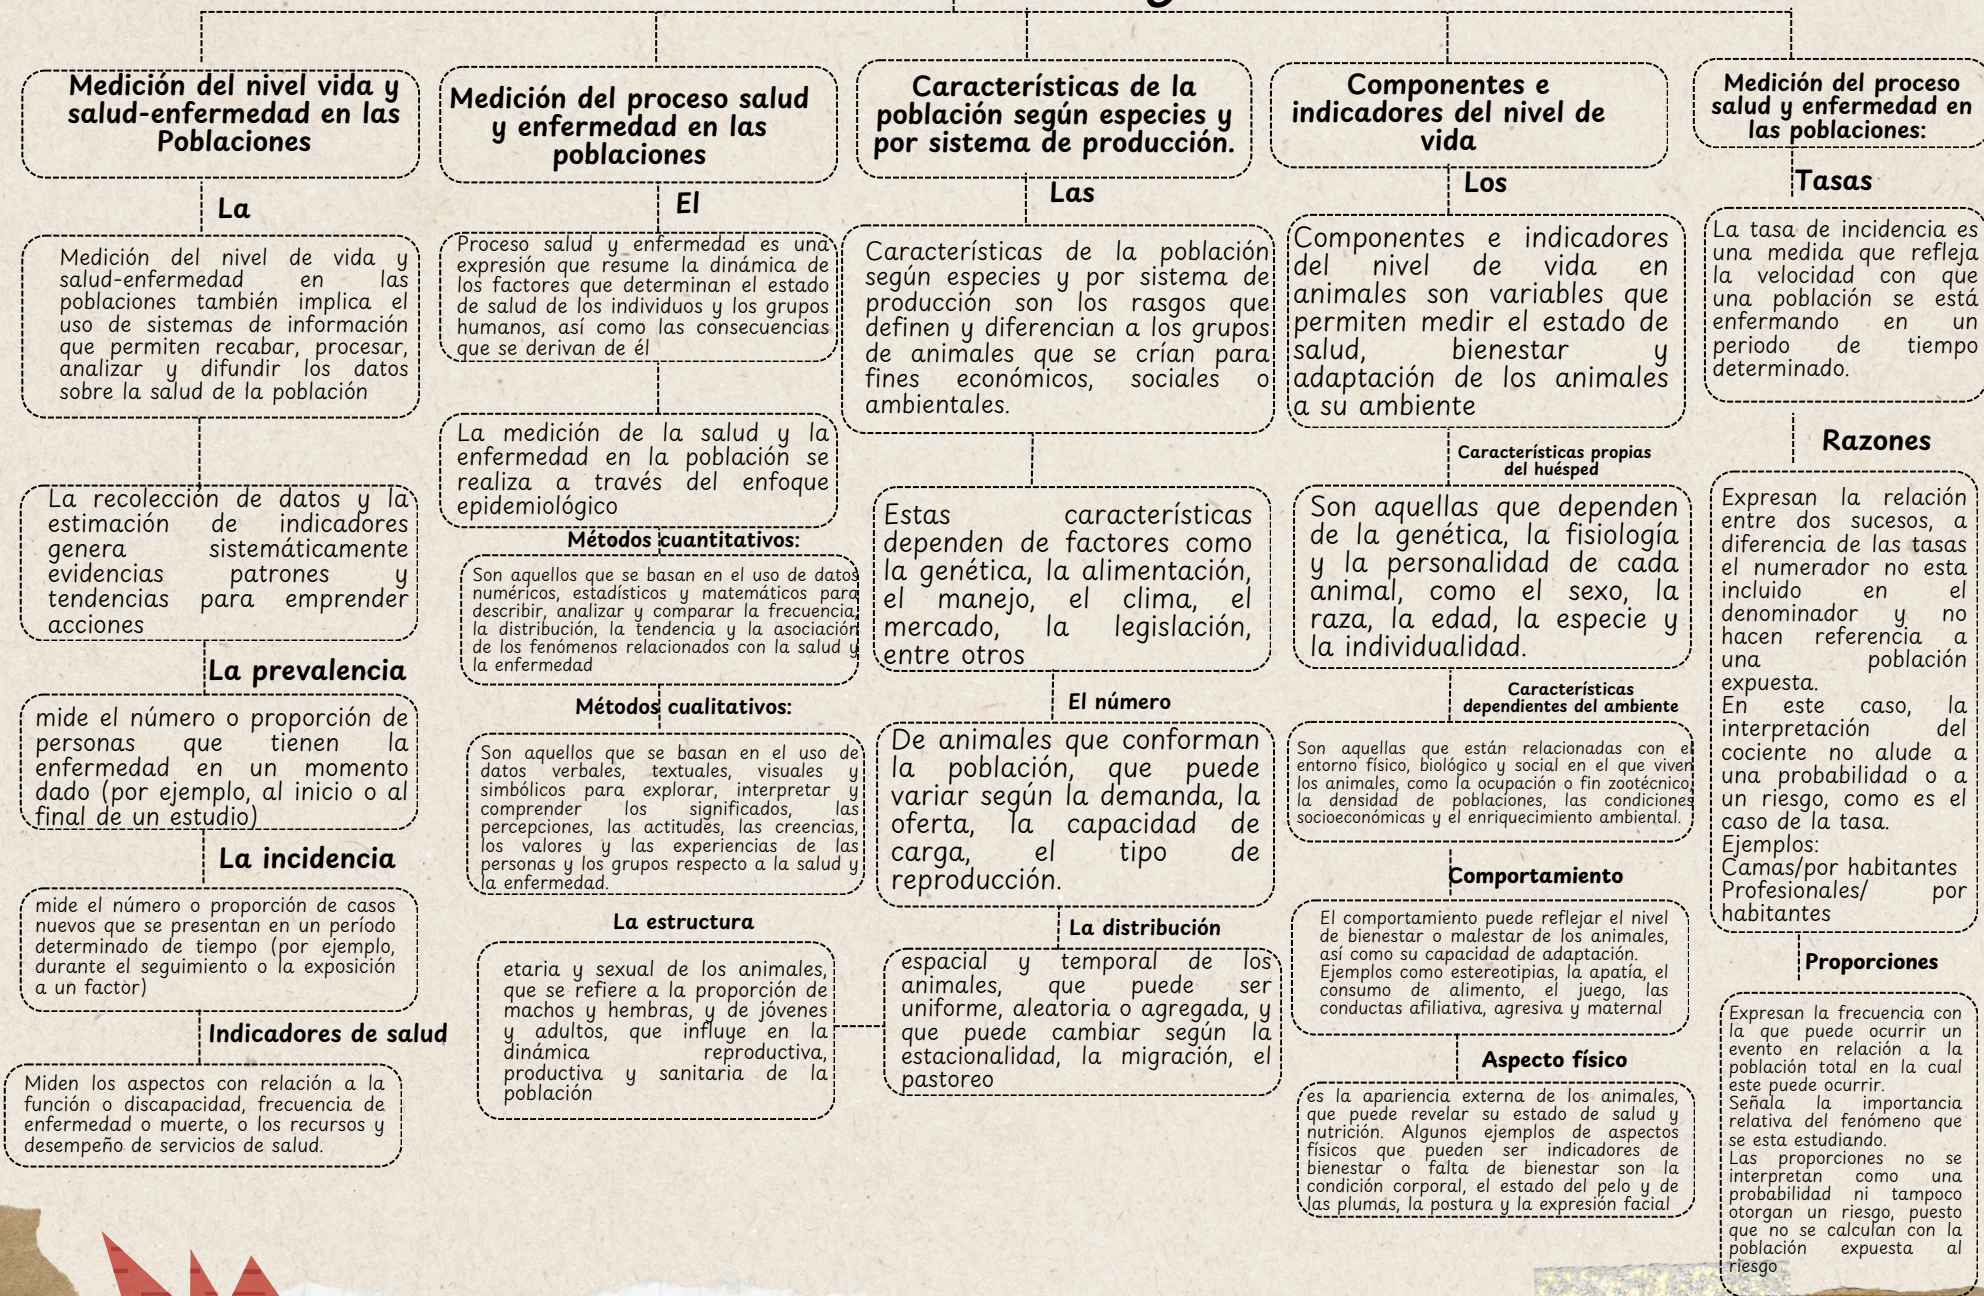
Medición del nivel vida y salud-enfermedad en las Poblaciones

La

Medición del nivel de vida y salud-enfermedad en las poblaciones también implica el uso de sistemas de información que permiten recabar, procesar, analizar y difundir los datos sobre la salud de la población

La recolección de datos y la estimación de indicadores genera sistemáticamente evidencias patrones y tendencias para emprender acciones

La prevalencia

mide el número o proporción de personas que tienen la enfermedad en un momento dado (por ejemplo, al inicio o al final de un estudio)

La incidencia

mide el número o proporción de casos nuevos que se presentan en un período determinado de tiempo (por ejemplo, durante el seguimiento o la exposición a un factor)

Indicadores de salud

Miden los aspectos con relación a la función o discapacidad, frecuencia de enfermedad o muerte, o los recursos y desempeño de servicios de salud.

Medición del proceso salud y enfermedad en las poblaciones

El

Proceso salud y enfermedad es una expresión que resume la dinámica de los factores que determinan el estado de salud de los individuos y los grupos humanos, así como las consecuencias que se derivan de él

La medición de la salud y la enfermedad en la población se realiza a través del enfoque epidemiológico

Métodos cuantitativos:

Son aquellos que se basan en el uso de datos numéricos, estadísticos y matemáticos para describir, analizar y comparar la frecuencia, la distribución, la tendencia y la asociación de los fenómenos relacionados con la salud y la enfermedad

Métodos cualitativos:

Son aquellos que se basan en el uso de datos verbales, textuales, visuales y simbólicos para explorar, interpretar y comprender los significados, las percepciones, las actitudes, las creencias, los valores y las experiencias de las personas y los grupos respecto a la salud y la enfermedad.

La estructura

etaria y sexual de los animales, que se refiere a la proporción de machos y hembras, y de jóvenes y adultos, que influye en la dinámica reproductiva, productiva y sanitaria de la población

Características de la población según especies y por sistema de producción.

Las

Características de la población según especies y por sistema de producción son los rasgos que definen y diferencian a los grupos de animales que se crían para fines económicos, sociales o ambientales.

Estas características dependen de factores como la genética, la alimentación, el manejo, el clima, el mercado, la legislación, entre otros

El número

De animales que conforman la población, que puede variar según la demanda, la oferta, la capacidad de carga, el tipo de reproducción.

La distribución

espacial y temporal de los animales, que puede ser uniforme, aleatoria o agregada, y que puede cambiar según la estacionalidad, la migración, el pastoreo

Componentes e indicadores del nivel de vida

Los

Componentes e indicadores del nivel de vida en animales son variables que permiten medir el estado de salud, bienestar y adaptación de los animales a su ambiente

Características propias del huésped

Son aquellas que dependen de la genética, la fisiología y la personalidad de cada animal, como el sexo, la raza, la edad, la especie y la individualidad.

Características dependientes del ambiente

Son aquellas que están relacionadas con el entorno físico, biológico y social en el que viven los animales, como la ocupación o fin zootécnico, la densidad de poblaciones, las condiciones socioeconómicas y el enriquecimiento ambiental.

Comportamiento

El comportamiento puede reflejar el nivel de bienestar o malestar de los animales, así como su capacidad de adaptación. Ejemplos como estereotipias, la apatía, el consumo de alimento, el juego, las conductas afiliativa, agresiva y maternal

Aspecto físico

es la apariencia externa de los animales, que puede revelar su estado de salud y nutrición. Algunos ejemplos de aspectos físicos que pueden ser indicadores de bienestar o falta de bienestar son la condición corporal, el estado del pelo y de las plumas, la postura y la expresión facial

Medición del proceso salud y enfermedad en las poblaciones:

Tasas

La tasa de incidencia es una medida que refleja la velocidad con que una población se está enfermando en un periodo de tiempo determinado.

Razones

Expresan la relación entre dos sucesos, a diferencia de las tasas el numerador no esta incluido en el denominador y no hacen referencia a una población expuesta.
En este caso, la interpretación del cociente no alude a una probabilidad o a un riesgo, como es el caso de la tasa.
Ejemplos:
Camas/por habitantes
Profesionales/ por habitantes

Proporciones

Expresan la frecuencia con la que puede ocurrir un evento en relación a la población total en la cual este puede ocurrir.
Señala la importancia relativa del fenómeno que se esta estudiando.
Las proporciones no se interpretan como una probabilidad ni tampoco otorgan un riesgo, puesto que no se calculan con la población expuesta al riesgo